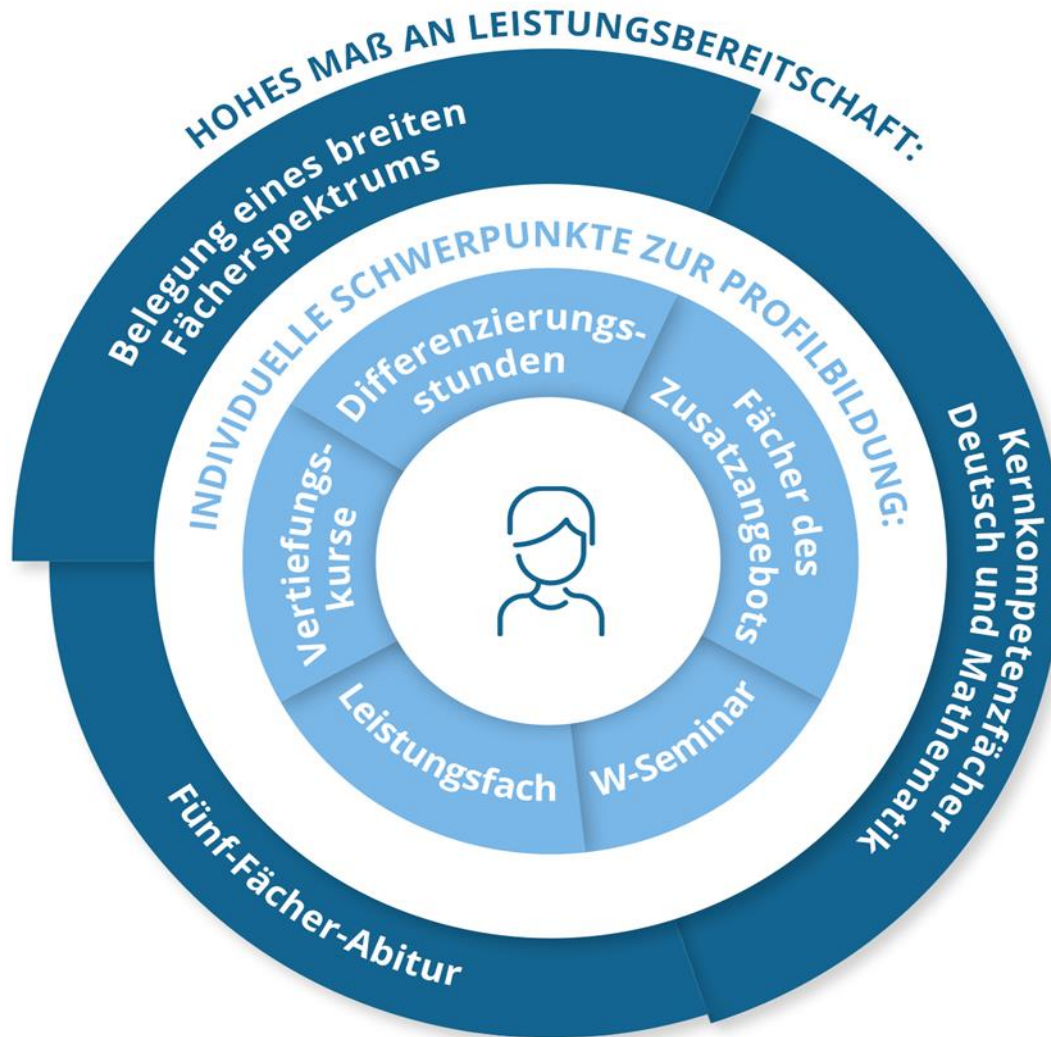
HOHES MAß AN LEISTUNGSBEREITSCHAFT:

Belegung eines breiten Fächerspektrums

Kernkompetenzfächer Deutsch und Mathematik

Fünf-Fächer-Abitur

INDIVIDUELLE SCHWERPUNKTE ZUR PROFILBILDUNG:

Differenzierungsstunden

Fächer des Zusatzangebots

W-Seminar

Leistungsfach

Vertiefungskurse